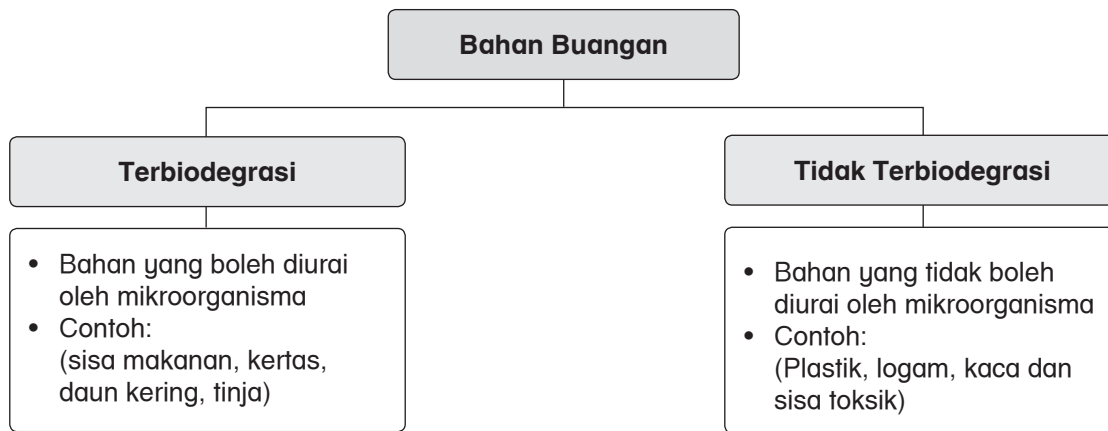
Bahan Buangan

Terbiodegrasi

- Bahan yang boleh diurai oleh mikroorganisma
- Contoh: (sisa makanan, kertas, daun kering, tinja)

Tidak Terbiodegrasi

- Bahan yang tidak boleh diurai oleh mikroorganisma
- Contoh: (Plastik, logam, kaca dan sisa toksik)